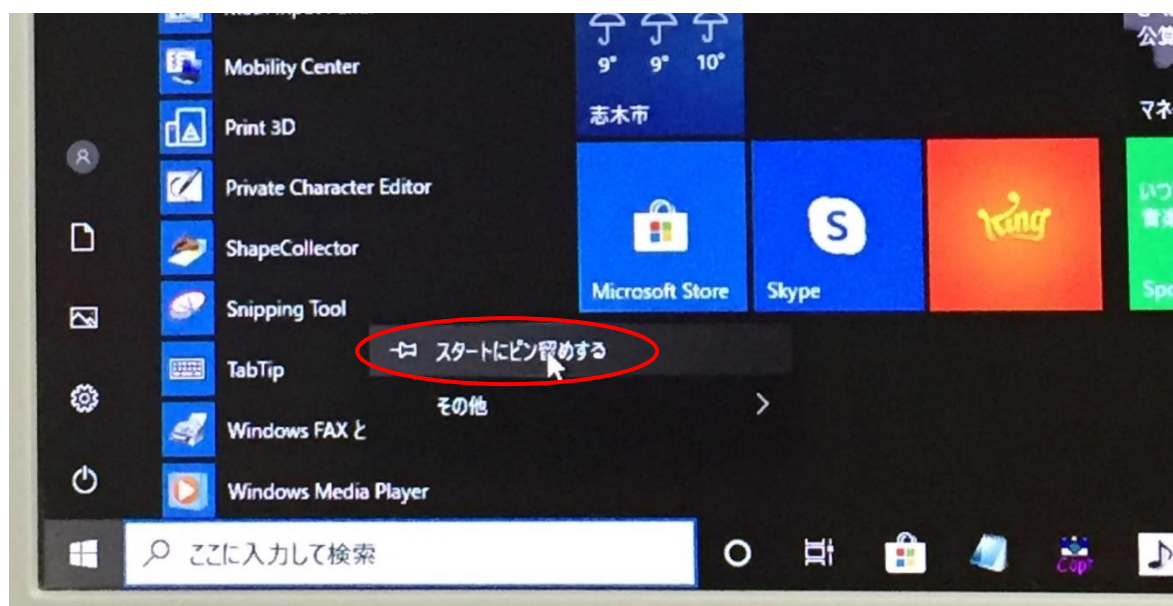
Mobility Center
Print 3D
Private Character Editor
ShapeCollector
Snipping Tool
TabTip
Windows FAX と
Windows Media Player

9°
9°
10°
志木市

公
マネ

Microsoft Store
Skype
King
いつ
Spo

スタートにピン留めする
その他

ここに入力して検索